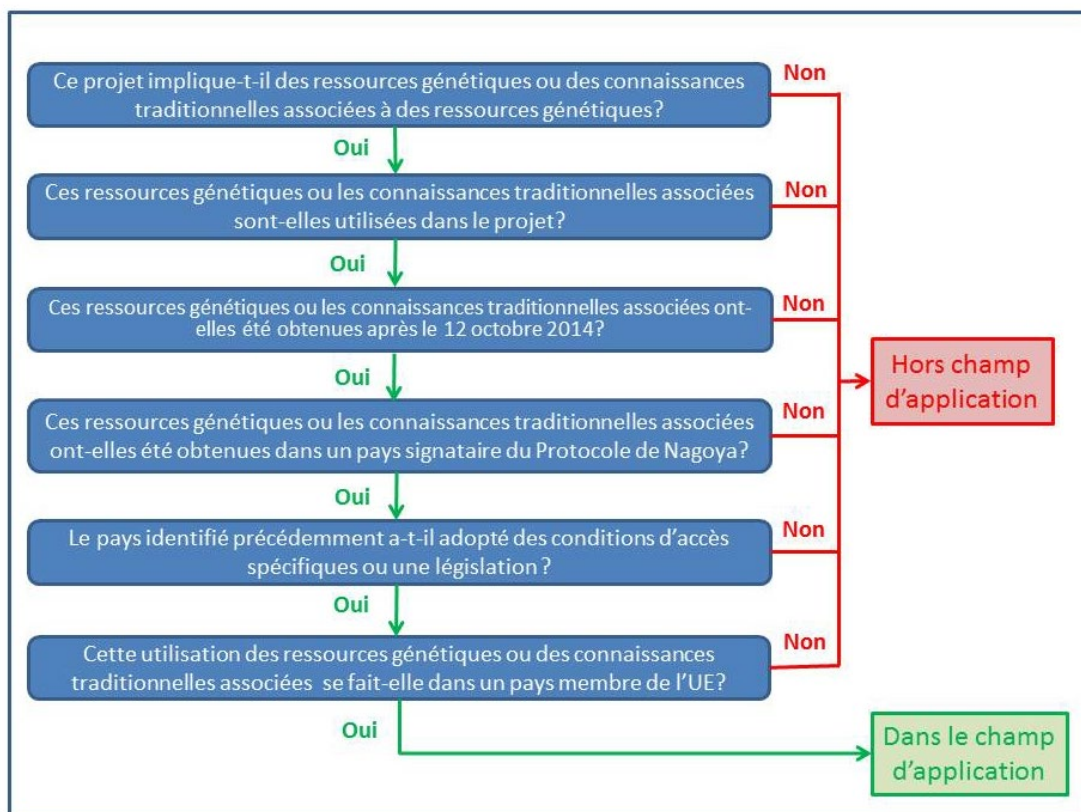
Ce projet implique-t-il des ressources génétiques ou des connaissances traditionnelles associées à des ressources génétiques?

Non

Oui

Ces ressources génétiques ou les connaissances traditionnelles associées sont-elles utilisées dans le projet?

Non

Oui

Ces ressources génétiques ou les connaissances traditionnelles associées ont-elles été obtenues après le 12 octobre 2014?

Non

Oui

Hors champ d'application

Ces ressources génétiques ou les connaissances traditionnelles associées ont-elles été obtenues dans un pays signataire du Protocole de Nagoya?

Non

Oui

Le pays identifié précédemment a-t-il adopté des conditions d'accès spécifiques ou une législation ?

Non

Oui

Cette utilisation des ressources génétiques ou des connaissances traditionnelles associées se fait-elle dans un pays membre de l'UE?

Non

Oui

Dans le champ d'application